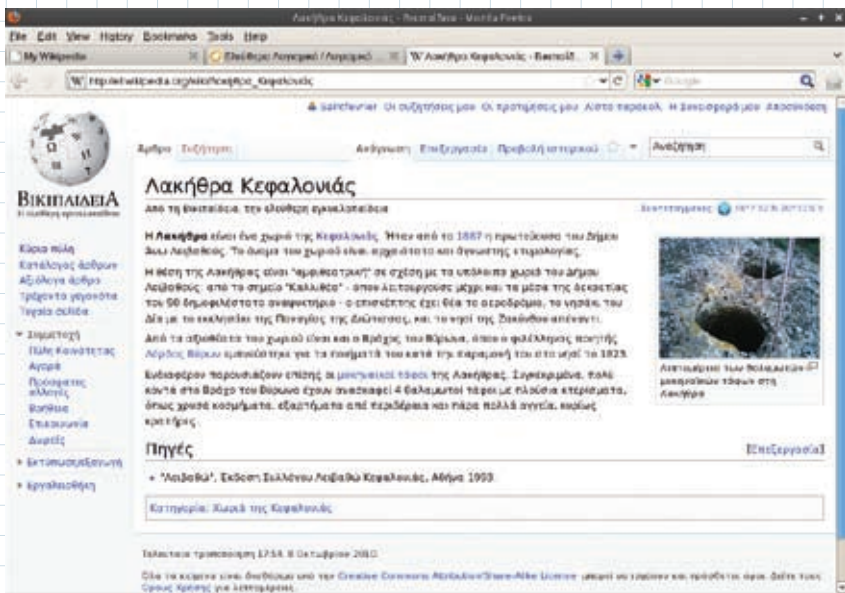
Λακήθρα Κεφαλονιάς - Βικιπαίδεια - Mozilla Firefox

File Edit View History Bookmarks Tools Help

My Wikipedia | Ελεύθερη Λογισμικό / Λογισμικό... | Λακήθρα Κεφαλονιάς - Βικιπαίδ...

http://el.wikipedia.org/wiki/Λακήθρα_Κεφαλονιάς

Google

Βικιπαίδεια Οι συζητήσεις μου Οι προτιμήσεις μου Λίστα παρακολ. Η συνεισφορά μου Αποσύνδεση

Άρθρο Συζήτηση Ανάγνωση Επεξεργασία Προβολή ιστορικού Αναζήτηση

ΒΙΚΙΠΑΙΔΕΙΑ
Η ελεύθερη εγκυκλοπαίδεια

Κύρια πύλη
Κατάλογος άρθρων
Αξιόλογα άρθρα
Τρέχοντα γεγονότα
Τυχαία σελίδα

Συμμετοχή
Πύλη Κοινότητας
Αγορά
Πρόσφατες αλλαγές
Βοήθεια
Επικοινωνία
Δωρεές

Εκτύπωση/εξαγωγή

Εργαλειοθήκη

Λακήθρα Κεφαλονιάς

Από τη Βικιπαίδεια, την ελεύθερη εγκυκλοπαίδεια

Συντεταγμένες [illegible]

Η Λακήθρα είναι ένα χωριό της Κεφαλονιάς. Ήταν από το 1887 η πρωτεύουσα του Δήμου Άνω Λειβαθούς. Το όνομα του χωριού είναι αρχαιότατο και άγνωστης ετυμολογίας.

Η θέση της Λακήθρας είναι "αμφιθεατρική" σε σχέση με τα υπόλοιπα χωριά του Δήμου Λειβαθούς · από το σημείο "Καλλιθέα" · όπου λειτουργούσε μέχρι και τα μέσα της δεκαετίας του 90 δημοφιλέστατο αναψυκτήριο · ο επισκέπτης έχει θέα το αεροδρόμιο, το γήπεδο, του Δία με το εκκλησάκι της Παναγίας της Διάτσικου, και το νησί της Ζακύνθου απέναντι.

Από τα αξιοθέατα του χωριού είναι και ο Βράχος του Βύρωνα, όπου ο φιλέλληνας ποιητής Λόρδος Βύρων εμπνεύστηκε για τα ποιήματά του κατά την παραμονή του στο νησί το 1823.

Ενδιαφέρον παρουσιάζουν επίσης οι μυκηναϊκοί τάφοι της Λακήθρας. Συγκεκριμένα, πολύ κοντά στο Βράχο του Βύρωνα έχουν ανασκαφεί 4 θαλαμωτοί τάφοι με πλούσια κτερίσματα, όπως χρυσά κοσμήματα, εξαρτήματα από περιδέραια και πάρα πολλά αγγεία, κυρίως κρατήρες.

Λεπτομέρεια των θαλαμωτών μυκηναϊκών τάφων στη Λακήθρα

Πηγές [Επεξεργασία]

• "Λειβαθώ", Έκδοση Συλλόγου Λειβαθώ Κεφαλονιάς, Αθήνα 1993.

Κατηγορία: Χωριά της Κεφαλονιάς

Τελευταία τροποποίηση 17:54, 8 Οκτωβρίου 2010.

Όλο το κείμενο είναι διαθέσιμο υπό την Creative Commons Attribution/Share-Alike License· μπορεί να ισχύουν και πρόσθετοι όροι. Δείτε τους Όρους Χρήσης για λεπτομέρειες.